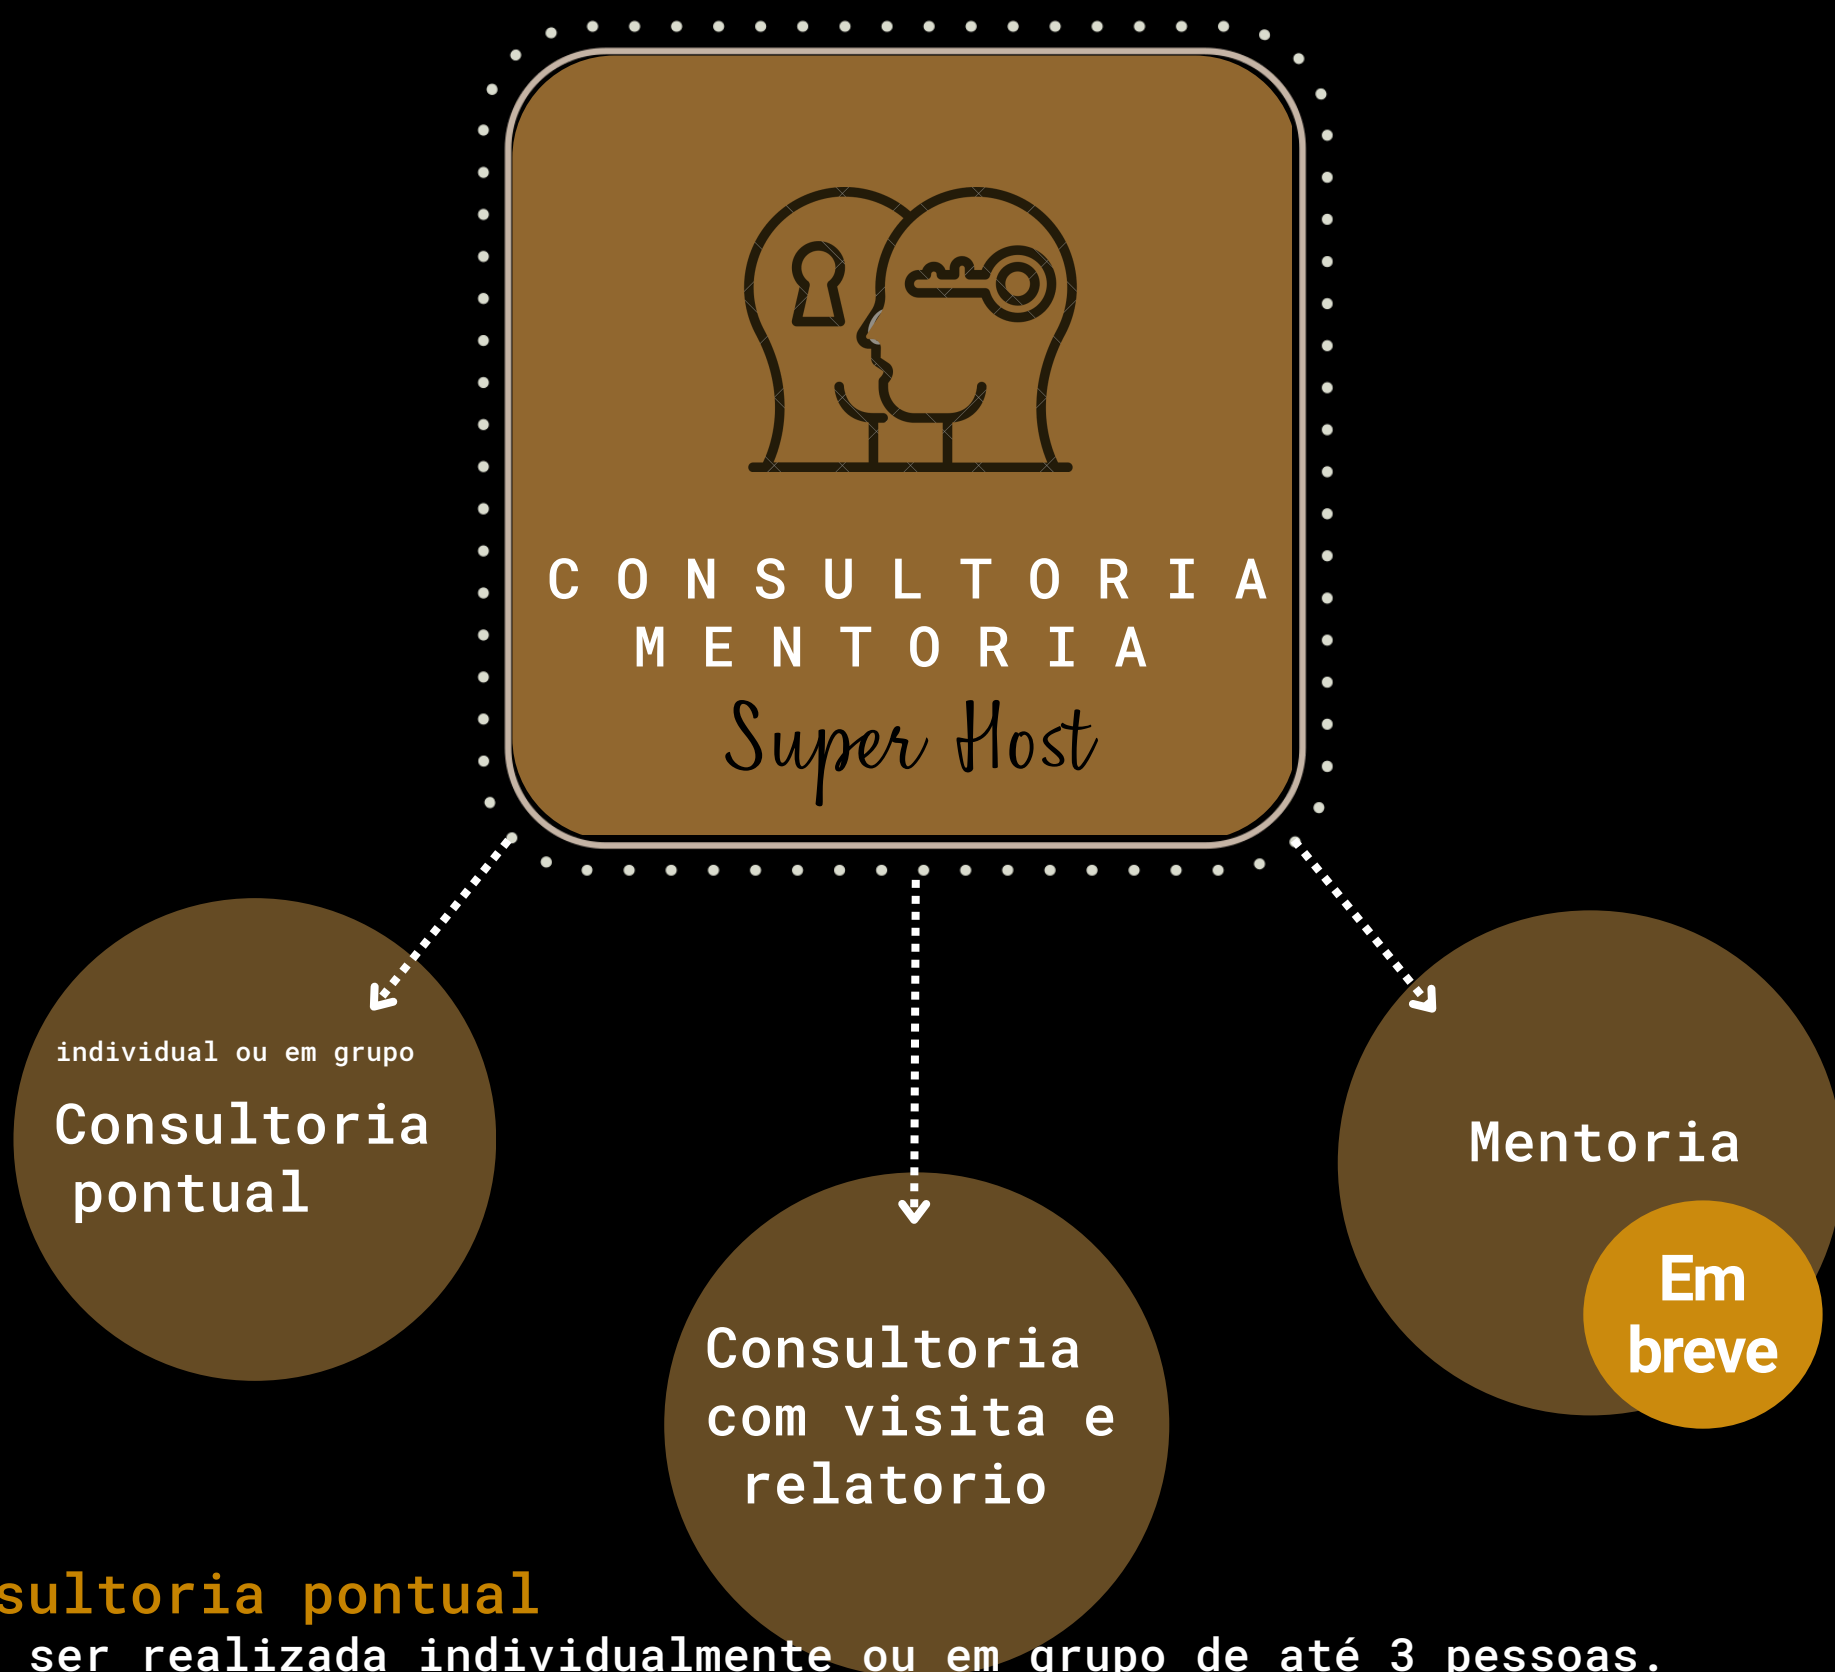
CONSULTORIA
MENTORIA
Super Host

individual ou em grupo
Consultoria pontual

Consultoria com visita e relatorio

Mentoria
Em breve

sultoria pontual
ser realizada individualmente ou em grupo de até 3 pessoas.